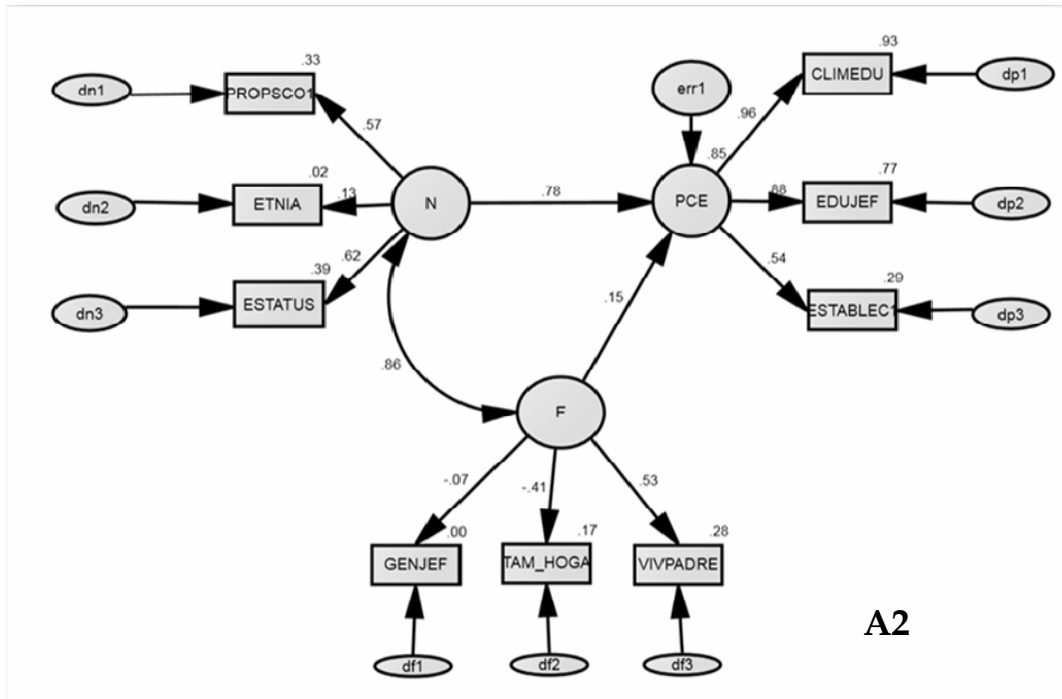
.33
dn1
PROPSCO1
.57
.02
dn2
ETNIA
.13
N
.39
.62
dn3
ESTATUS
err1
.93
CLIMEDU
dp1
.96
.85
PCE
.78
.88
.77
EDUJEF
dp2
.54
.29
ESTABLEC1
dp3
.15
.86
F
-.07
-.41
.53
.00
GENJEF
.17
TAM_HOGA
.28
VIVPADRE
df1
df2
df3
A2